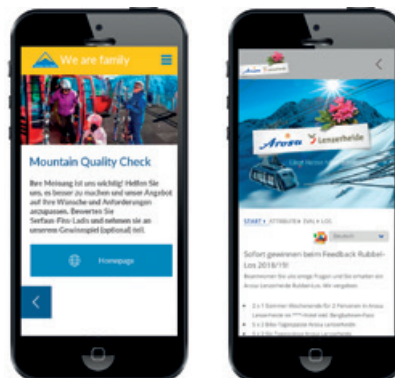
We are family

Mountain Quality Check

Ihre Meinung ist uns wichtig! Helfen Sie uns, es besser zu machen und unser Angebot auf Ihre Wünsche und Anforderungen anzupassen. Bewerten Sie Serfaus-Fiss-Ladis und nehmen sie an unserem Gewinnspiel (optional) teil.

Homepage

Arosa Lenzerheide

Arosa Lenzerheide

START ATTRIBUTEN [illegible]

Deutsch

Sofort gewinnen beim Feedback Rubbel-Los 2018/19!

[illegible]

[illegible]